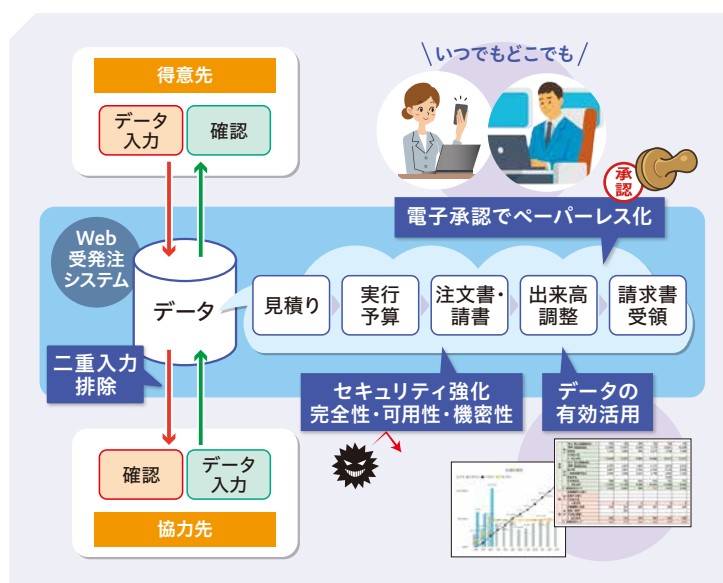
得意先

データ入力

確認

＼いつでもどこでも／

承認

電子承認でペーパーレス化

Web受発注システム

データ

見積り

実行予算

注文書・請書

出来高調整

請求書受領

二重入力排除

セキュリティ強化
完全性・可用性・機密性

データの有効活用

確認

データ入力

協力先